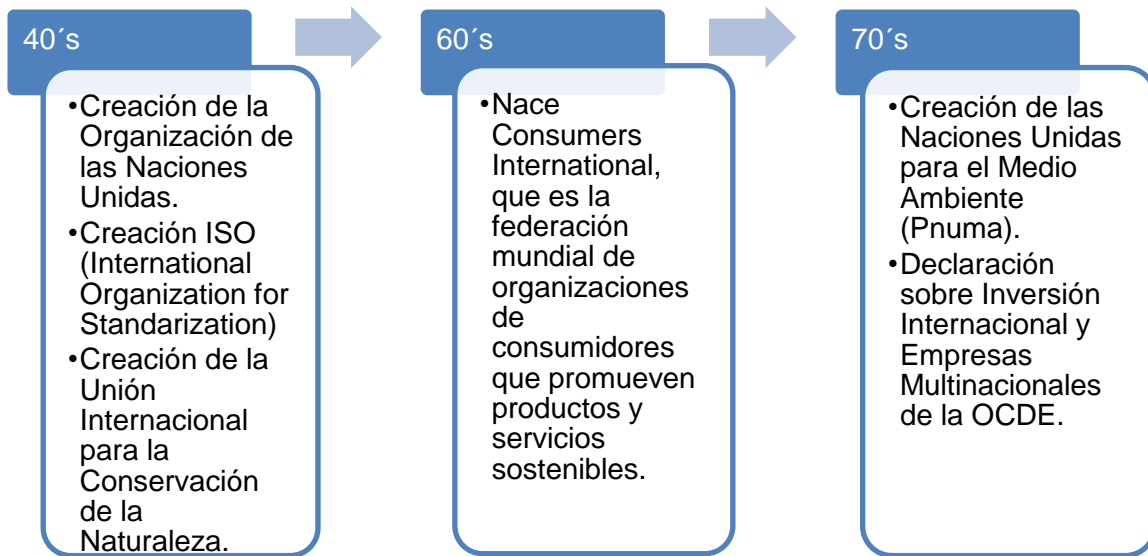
40´s

- Creación de la Organización de las Naciones Unidas.
- Creación ISO (International Organization for Standarization)
- Creación de la Unión Internacional para la Conservación de la Naturaleza.

60´s

- Nace Consumers International, que es la federación mundial de organizaciones de consumidores que promueven productos y servicios sostenibles.

70´s

- Creación de las Naciones Unidas para el Medio Ambiente (Pnuma).
- Declaración sobre Inversión Internacional y Empresas Multinacionales de la OCDE.